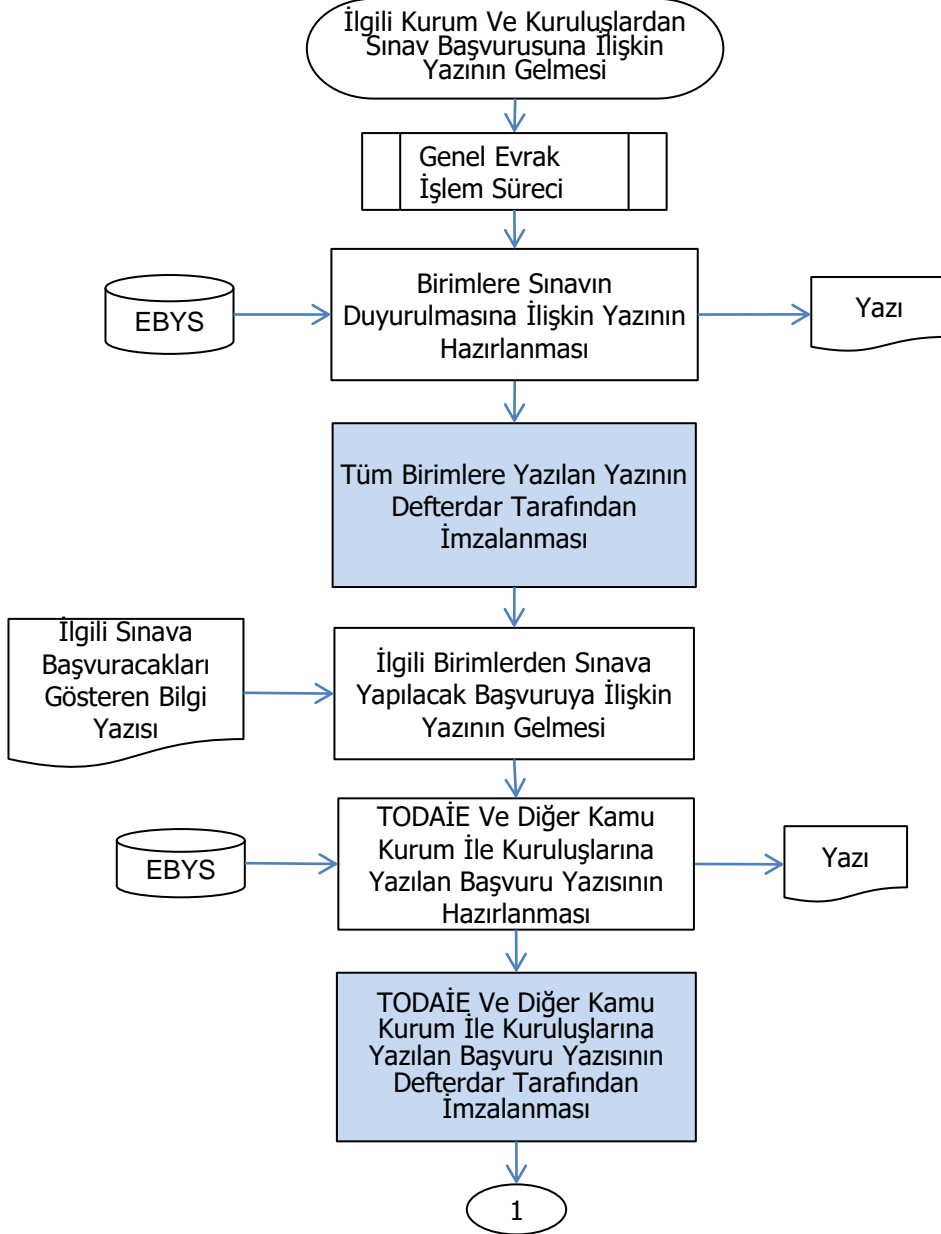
İlgili Kurum Ve Kuruluşlardan Sınav Başvurusuna İlişkin Yazının Gelmesi

Genel Evrak İşlem Süreci

EBYS

Birimlere Sınavın Duyurulmasına İlişkin Yazının Hazırlanması

Yazı

Tüm Birimlere Yazılan Yazının Defterdar Tarafından İmzalanması

İlgili Sınava Başvuracakları Gösteren Bilgi Yazısı

İlgili Birimlerden Sınava Yapılacak Başvuruya İlişkin Yazının Gelmesi

EBYS

TODAİE Ve Diğer Kamu Kurum İle Kuruluşlarına Yazılan Başvuru Yazısının Hazırlanması

Yazı

TODAİE Ve Diğer Kamu Kurum İle Kuruluşlarına Yazılan Başvuru Yazısının Defterdar Tarafından İmzalanması

1